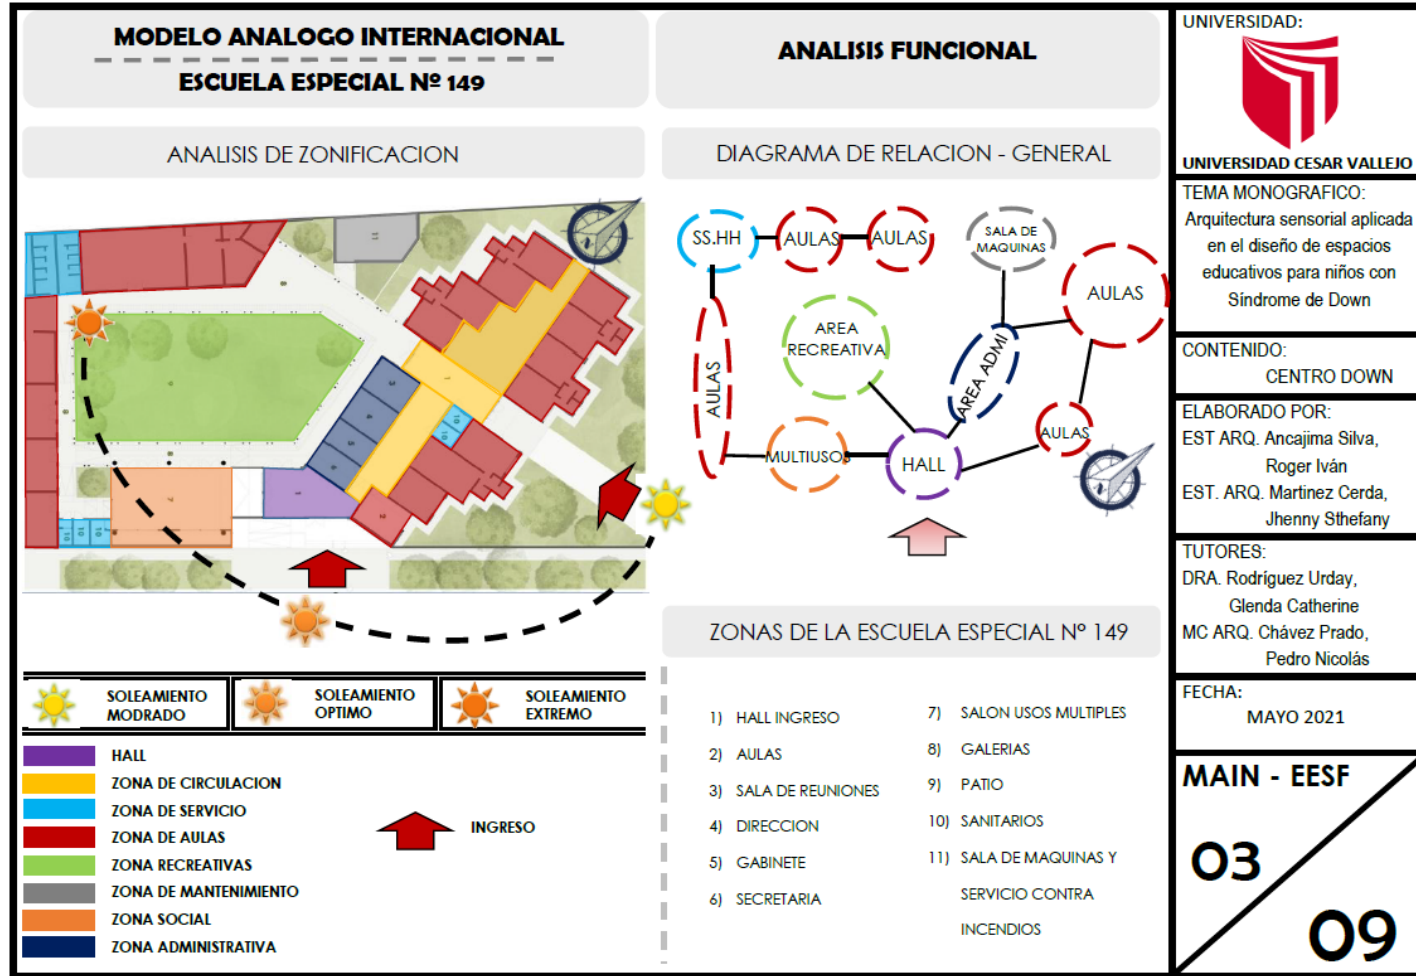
MODELO ANALOGO INTERNACIONAL
ESCUELA ESPECIAL Nº 149

ANALISIS FUNCIONAL

ANALISIS DE ZONIFICACION

DIAGRAMA DE RELACION - GENERAL

SS.HH
AULAS
AULAS
SALA DE MAQUINAS
AULAS
AREA RECREATIVA
AREA ADMI
AULAS
MULTIUSOS
HALL
AULAS

ZONAS DE LA ESCUELA ESPECIAL Nº 149

1) HALL INGRESO
2) AULAS
3) SALA DE REUNIONES
4) DIRECCION
5) GABINETE
6) SECRETARIA
7) SALON USOS MULTIPLES
8) GALERIAS
9) PATIO
10) SANITARIOS
11) SALA DE MAQUINAS Y SERVICIO CONTRA INCENDIOS

SOLEAMIENTO MODRADO
SOLEAMIENTO OPTIMO
SOLEAMIENTO EXTREMO

HALL
ZONA DE CIRCULACION
ZONA DE SERVICIO
ZONA DE AULAS
ZONA RECREATIVAS
ZONA DE MANTENIMIENTO
ZONA SOCIAL
ZONA ADMINISTRATIVA
INGRESO

UNIVERSIDAD:
UNIVERSIDAD CESAR VALLEJO

TEMA MONOGRAFICO:
Arquitectura sensorial aplicada en el diseño de espacios educativos para niños con Síndrome de Down

CONTENIDO:
CENTRO DOWN

ELABORADO POR:
EST ARQ. Ancajima Silva, Roger Iván
EST. ARQ. Martinez Cerda, Jhenny Sthefany

TUTORES:
DRA. Rodríguez Urday, Glenda Catherine
MC ARQ. Chávez Prado, Pedro Nicolás

FECHA:
MAYO 2021

MAIN - EESF
03
09